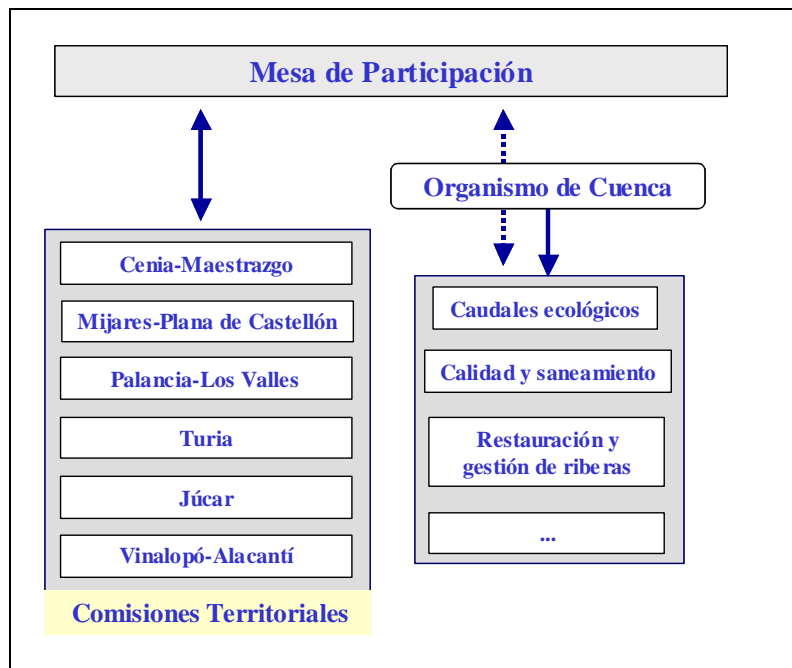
Mesa de Participación

Organismo de Cuenca

Cenia-Maestrazgo

Mijares-Plana de Castellón

Palancia-Los Valles

Turia

Júcar

Vinalopó-Alacantí

Comisiones Territoriales

Caudales ecológicos

Calidad y saneamiento

Restauración y gestión de riberas

...